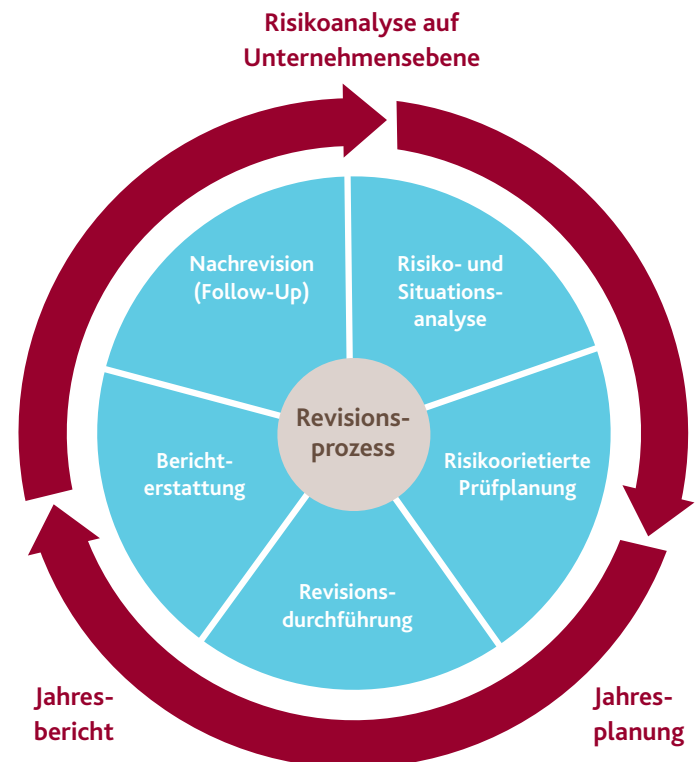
Risikoanalyse auf Unternehmensebene

Nachrevision (Follow-Up)

Risiko- und Situationsanalyse

Revisionsprozess

Berichterstattung

Risikoorietierte Prüfplanung

Revisionsdurchführung

Jahresbericht

Jahresplanung